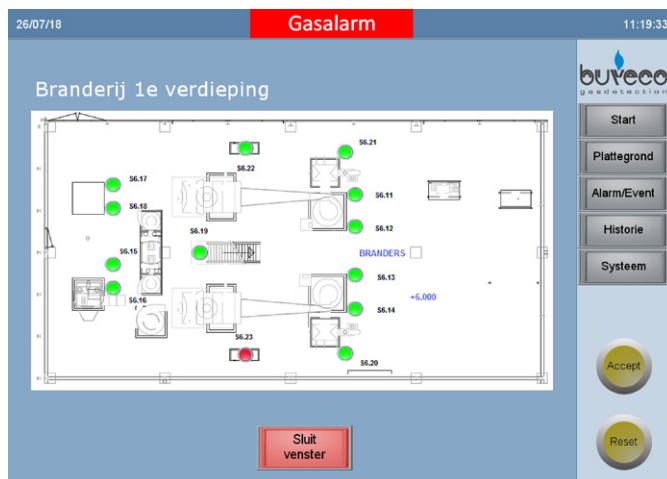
26/07/18

Gasalarm

11:19:33

buveco
gasdetection

Start

Plattegrond

Alarm/Event

Historie

Systeem

Branderij 1e verdieping

S6.21

S6.22

S6.17

S6.11

S6.18

S6.12

S6.19

S6.15

BRANDERS

S6.13

+6.000

S6.16

S6.14

S6.23

S6.20

Accept

Reset

Sluit venster